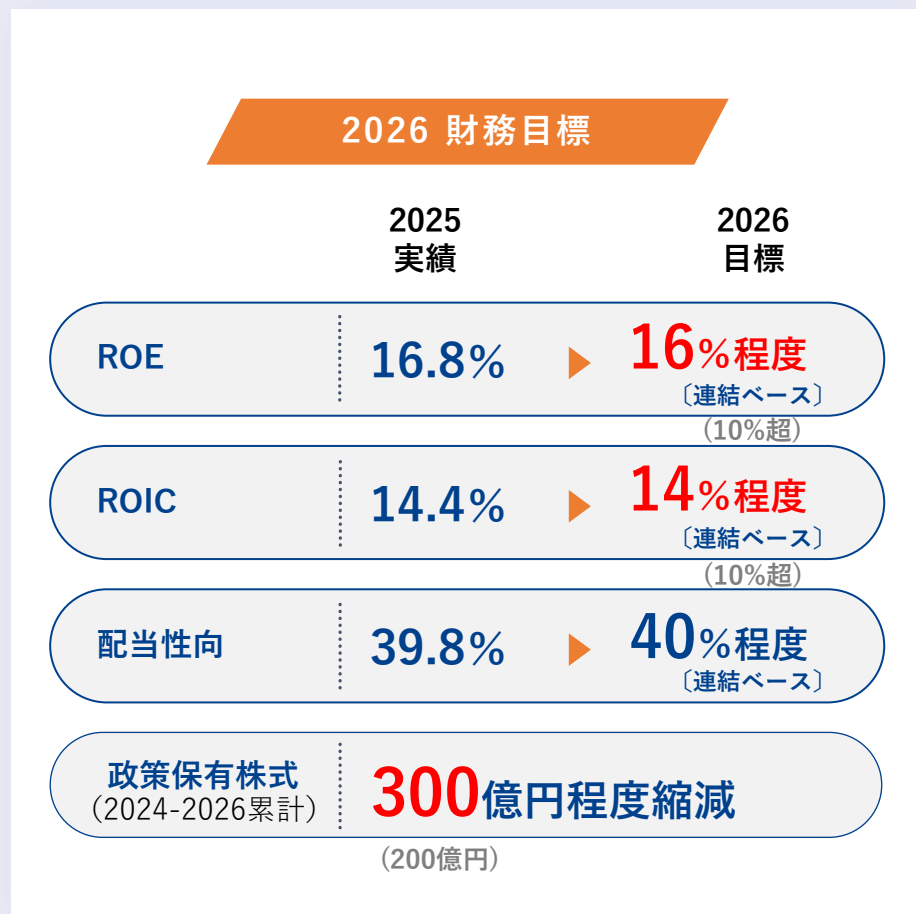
2026 財務目標

2025
実績

2026
目標

| | 2025 実績 | 2026 目標 |
|---|---|---|
| ROE | 16.8% | 16%程度〔連結ベース〕（10%超） |
| ROIC | 14.4% | 14%程度〔連結ベース〕（10%超） |
| 配当性向 | 39.8% | 40%程度〔連結ベース〕 |

政策保有株式（2024-2026累計）　300億円程度縮減
（200億円）